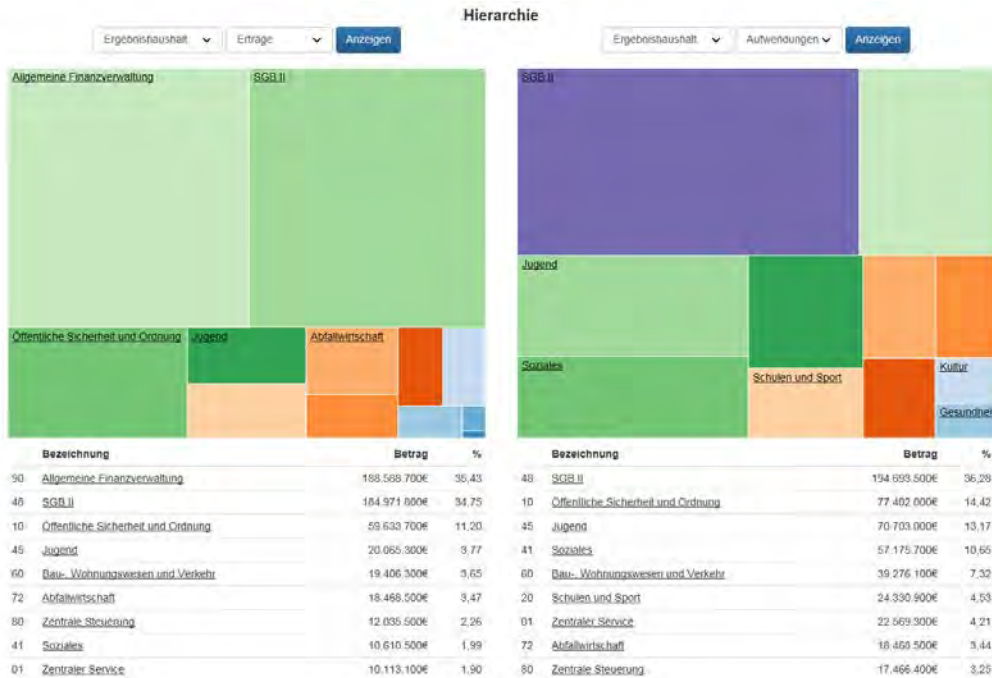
Hierarchie

Ergebnishaushalt | Erträge | Anzeigen

Ergebnishaushalt | Aufwendungen | Anzeigen

Allgemeine Finanzverwaltung
SGB II
Öffentliche Sicherheit und Ordnung
Jugend
Abfallwirtschaft

| | Bezeichnung | Betrag | % |
|---|---|---|---|
| 90 | Allgemeine Finanzverwaltung | 188.568.700€ | 35,43 |
| 48 | SGB II | 184.971.800€ | 34,75 |
| 10 | Öffentliche Sicherheit und Ordnung | 59.633.700€ | 11,20 |
| 45 | Jugend | 20.065.300€ | 3,77 |
| 60 | Bau-, Wohnungswesen und Verkehr | 19.406.300€ | 3,65 |
| 72 | Abfallwirtschaft | 18.468.500€ | 3,47 |
| 80 | Zentrale Steuerung | 12.035.500€ | 2,26 |
| 41 | Soziales | 10.610.500€ | 1,99 |
| 01 | Zentraler Service | 10.113.100€ | 1,90 |

SGB II
Jugend
Soziales
Schulen und Sport
Kultur
Gesundhei

| | Bezeichnung | Betrag | % |
|---|---|---|---|
| 48 | SGB II | 194.693.500€ | 36,28 |
| 10 | Öffentliche Sicherheit und Ordnung | 77.402.000€ | 14,42 |
| 45 | Jugend | 70.703.000€ | 13,17 |
| 41 | Soziales | 57.175.700€ | 10,65 |
| 60 | Bau-, Wohnungswesen und Verkehr | 39.276.100€ | 7,32 |
| 20 | Schulen und Sport | 24.330.900€ | 4,53 |
| 01 | Zentraler Service | 22.569.300€ | 4,21 |
| 72 | Abfallwirtschaft | 18.460.500€ | 3,44 |
| 80 | Zentrale Steuerung | 17.466.400€ | 3,25 |